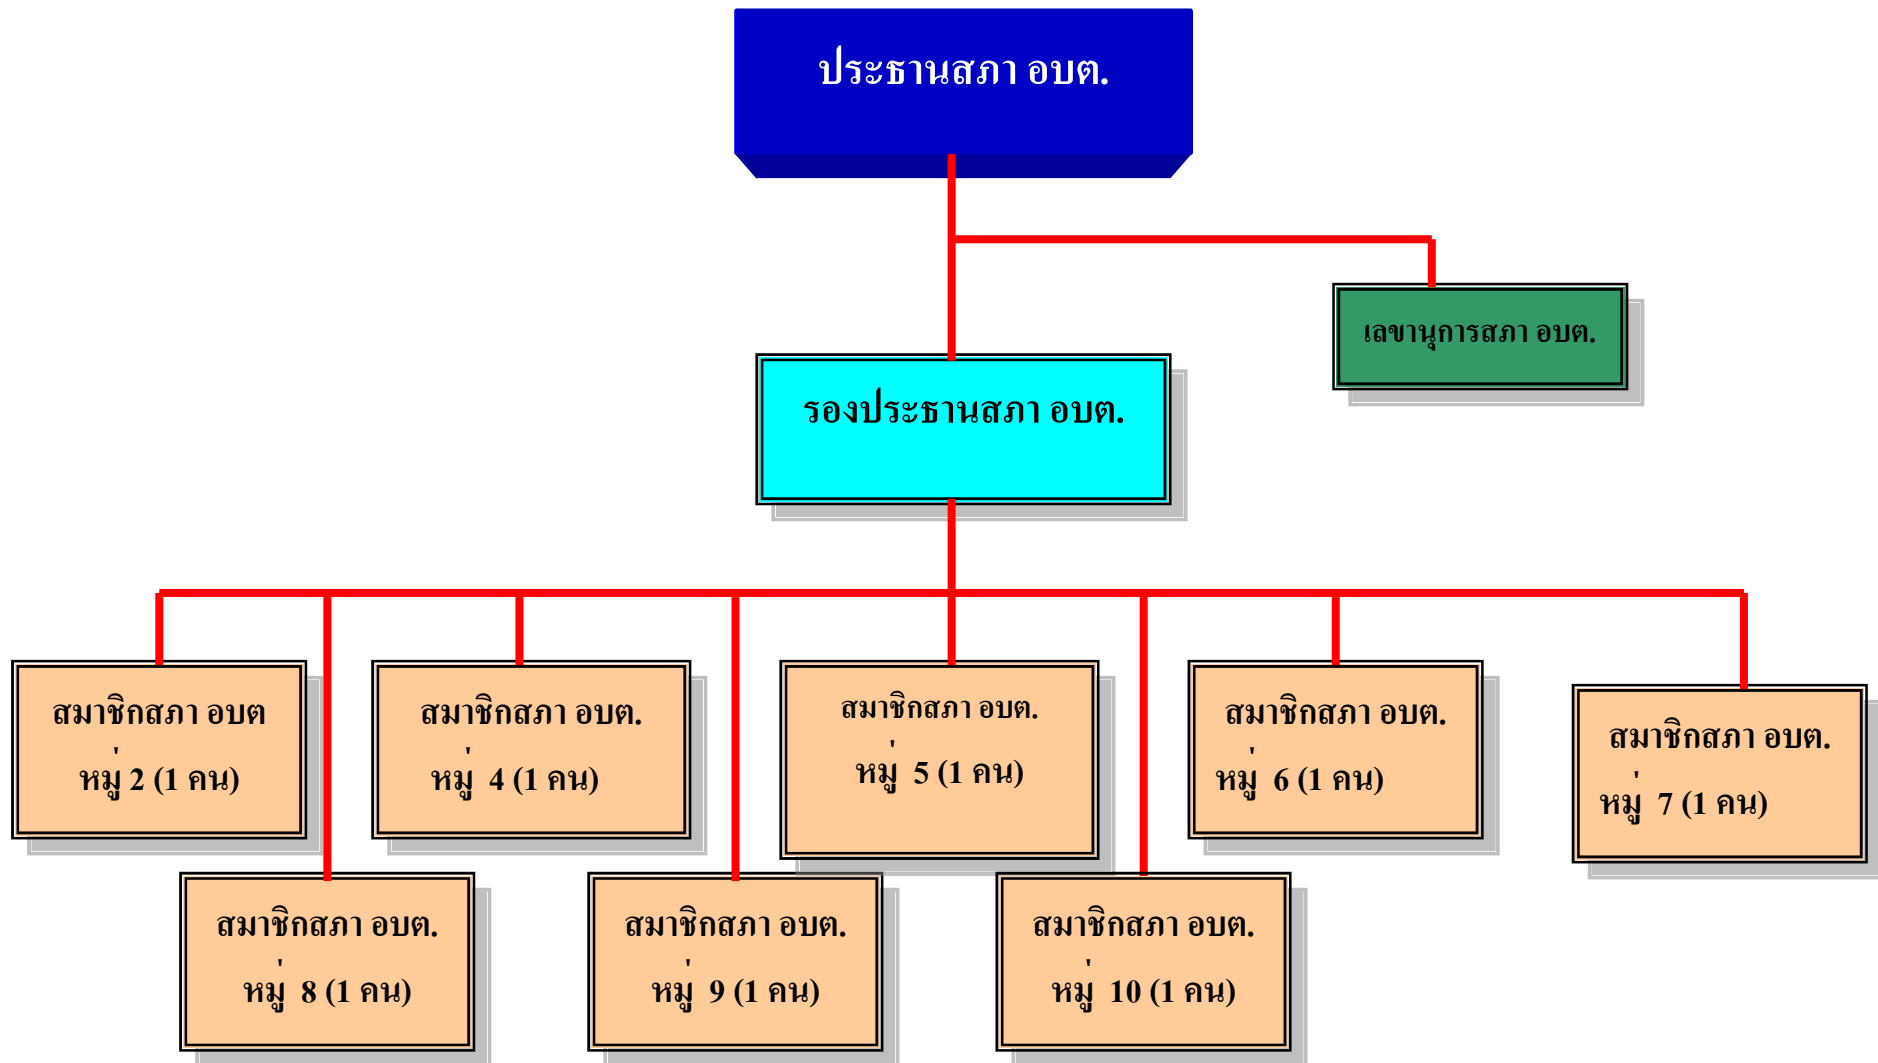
ประธานสภา อบต.

เลขานุการสภา อบต.

รองประธานสภา อบต.

สมาชิกสภา อบต
หมู่ 2 (1 คน)

สมาชิกสภา อบต.
หมู่ 4 (1 คน)

สมาชิกสภา อบต.
หมู่ 5 (1 คน)

สมาชิกสภา อบต.
หมู่ 6 (1 คน)

สมาชิกสภา อบต.
หมู่ 7 (1 คน)

สมาชิกสภา อบต.
หมู่ 8 (1 คน)

สมาชิกสภา อบต.
หมู่ 9 (1 คน)

สมาชิกสภา อบต.
หมู่ 10 (1 คน)